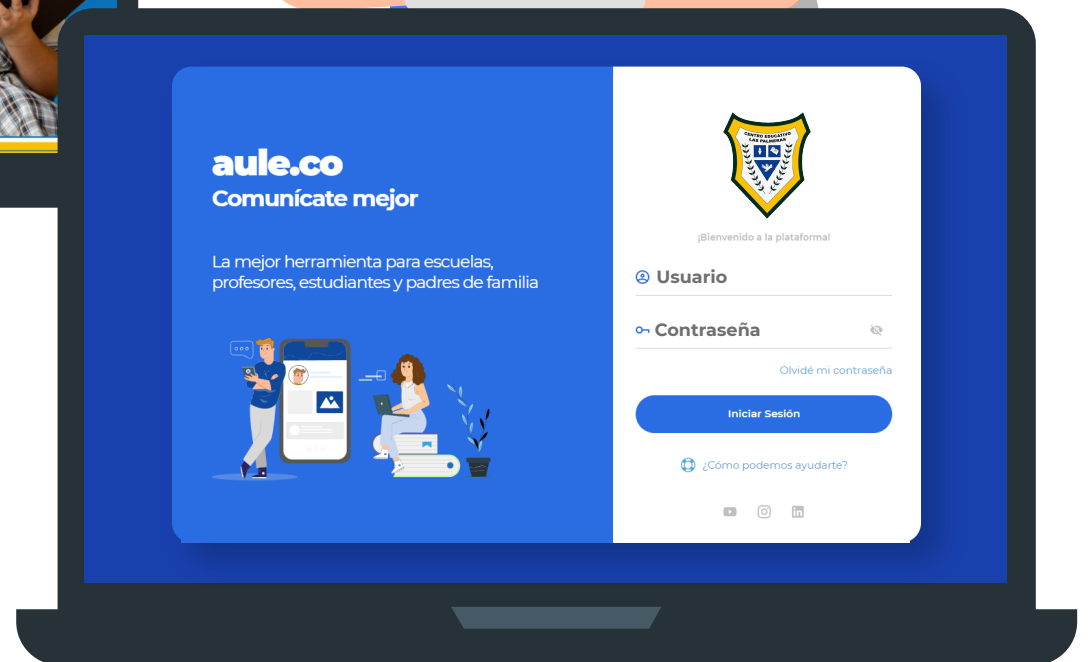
aule.co
Comunícate mejor

La mejor herramienta para escuelas, profesores, estudiantes y padres de familia

CENTRO EDUCATIVO LAS PALOMAS

¡Bienvenido a la plataforma!

Usuario

Contraseña

Olvidé mi contraseña

Iniciar Sesión

¿Cómo podemos ayudarte?